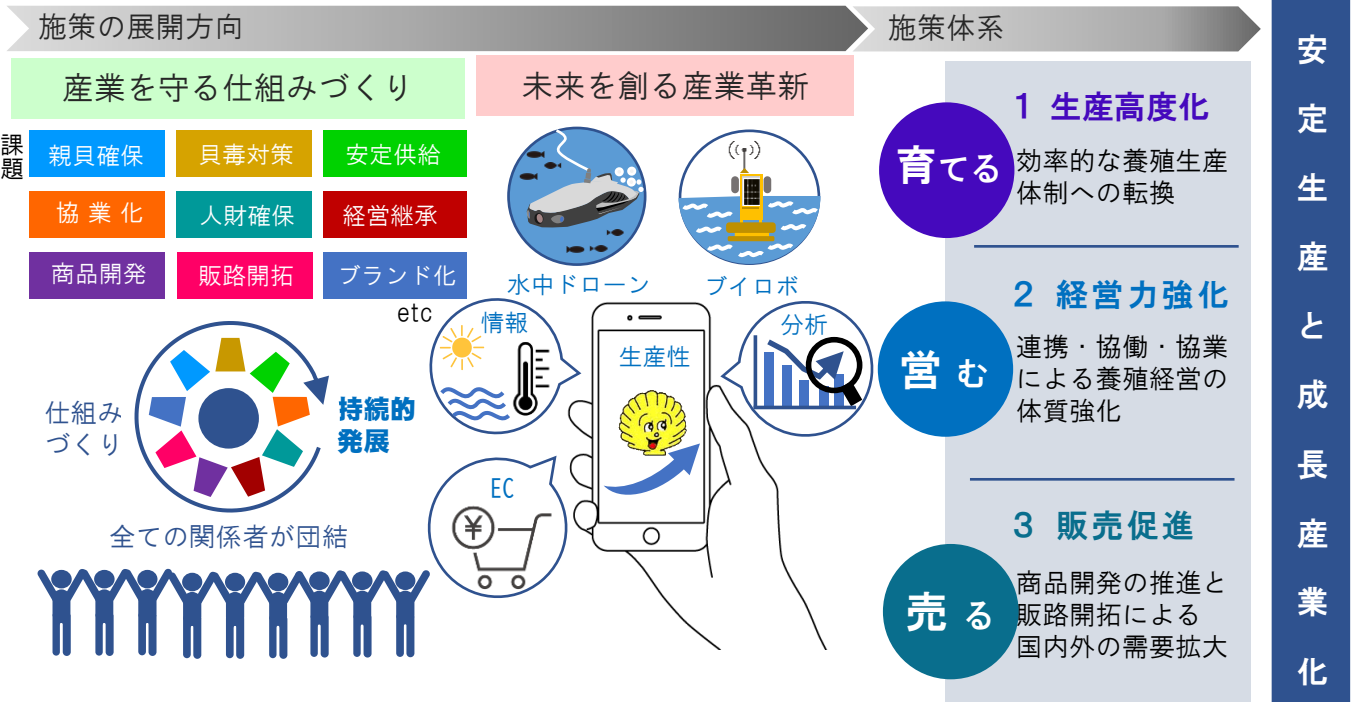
施策の展開方向

施策体系

安定生産と成長産業化

産業を守る仕組みづくり

課題

親貝確保
貝毒対策
安定供給
協業化
人財確保
経営継承
商品開発
販路開拓
ブランド化

etc

仕組みづくり

持続的発展

全ての関係者が団結

未来を創る産業革新

水中ドローン

ブイロボ

情報

生産性

分析

EC

¥

育てる

1 生産高度化

効率的な養殖生産体制への転換

営む

2 経営力強化

連携・協働・協業による養殖経営の体質強化

売る

3 販売促進

商品開発の推進と販路開拓による国内外の需要拡大